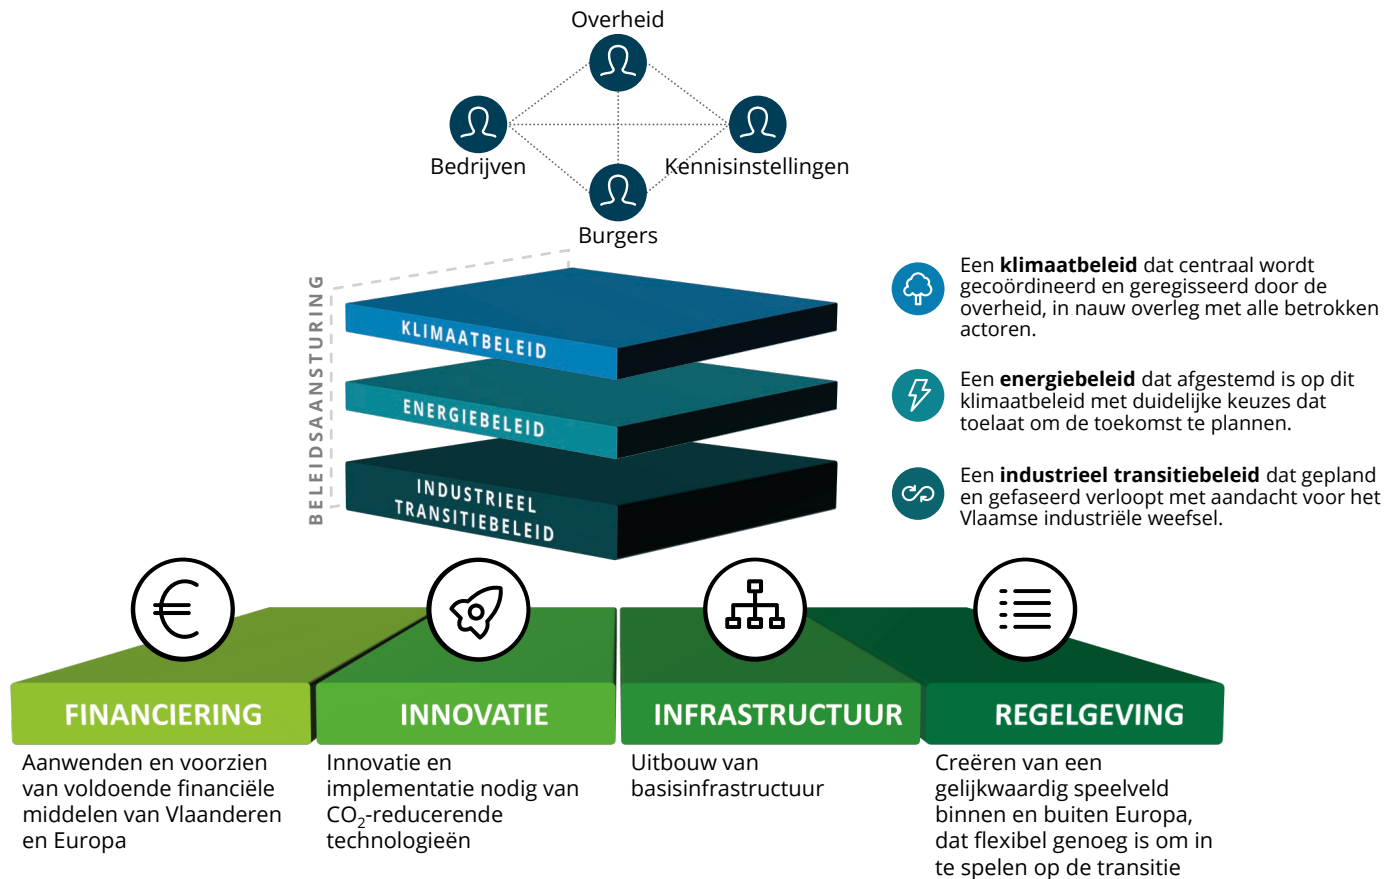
Overheid

Bedrijven

Kennisinstellingen

Burgers

BELEIDSAANSTURING

KLIMAATBELEID

ENERGIEBELEID

INDUSTRIEEL TRANSITIEBELEID

Een **klimaatbeleid** dat centraal wordt gecoördineerd en geregisseerd door de overheid, in nauw overleg met alle betrokken actoren.

Een **energiebeleid** dat afgestemd is op dit klimaatbeleid met duidelijke keuzes dat toelaat om de toekomst te plannen.

Een **industrieel transitiebeleid** dat gepland en gefaseerd verloopt met aandacht voor het Vlaamse industriële weefsel.

FINANCIERING

Aanwenden en voorzien van voldoende financiële middelen van Vlaanderen en Europa

INNOVATIE

Innovatie en implementatie nodig van $CO_2$-reducerende technologieën

INFRASTRUCTUUR

Uitbouw van basisinfrastructuur

REGELGEVING

Creëren van een gelijkwaardig speelveld binnen en buiten Europa, dat flexibel genoeg is om in te spelen op de transitie